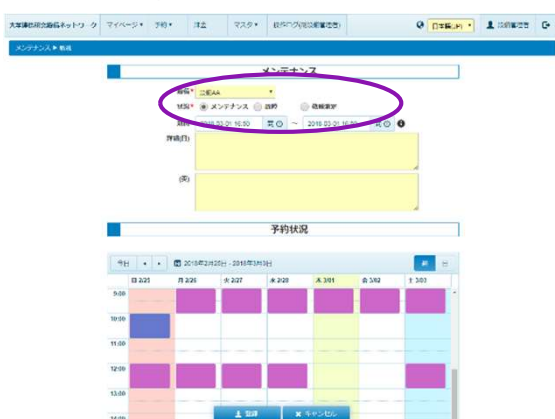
大学連携研究設備ネットワーク マイページ▾ 予約▾ 決裁 マスタ▾ 操作ログ(地域管理者) 日本語(JP) 技術管理者

メンテナンス ▶ 新規

メンテナンス

機器* 分析AA

状況* メンテナンス 故障 機器保守

期間* 2018-03-01 16:50 ~ 2018-03-01 16:50

詳細(日)

(英)

予約状況

今日 ◂ ▸ 2018年2月25日 - 2018年3月3日 週 日

日 2/25 月 2/26 火 2/27 水 2/28 木 3/01 金 3/02 土 3/03

9:00

10:00

11:00

12:00

13:00

14:00

登録 キャンセル